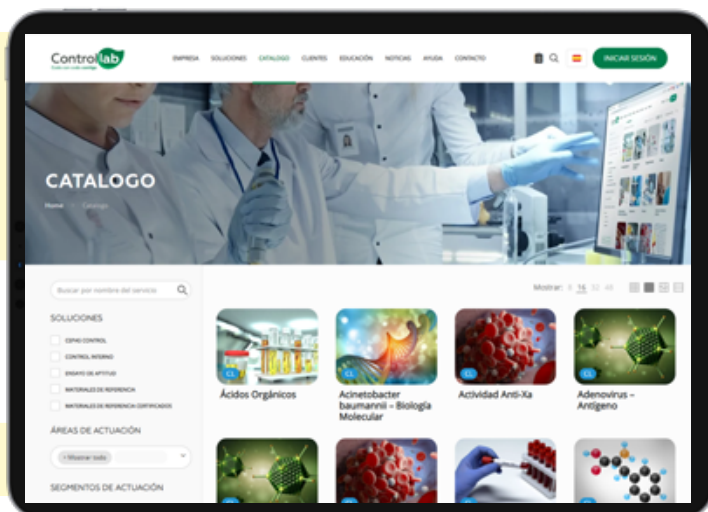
Controllab

EMPRESA SOLUCIONES CATALOGO CLIENTES EDUCACIÓN NOTICIAS AYUDA CONTACTO

INICIAR SESIÓN

CATALOGO

Home > Catalogo

Buscar por nombre del servicio

SOLUCIONES

CEPAS CONTROL

CONTROL INTERNO

ENSAYO DE APTITUD

MATERIALES DE REFERENCIA

MATERIALES DE REFERENCIA CERTIFICADOS

ÁREAS DE ACTUACIÓN

× Mostrar todo

SEGMENTOS DE ACTUACIÓN

Mostrar: 8 16 32 48

CL
Ácidos Orgánicos

CL
Acinetobacter baumannii – Biología Molecular

CL
Actividad Anti-Xa

CL
Adenovirus – Antígeno